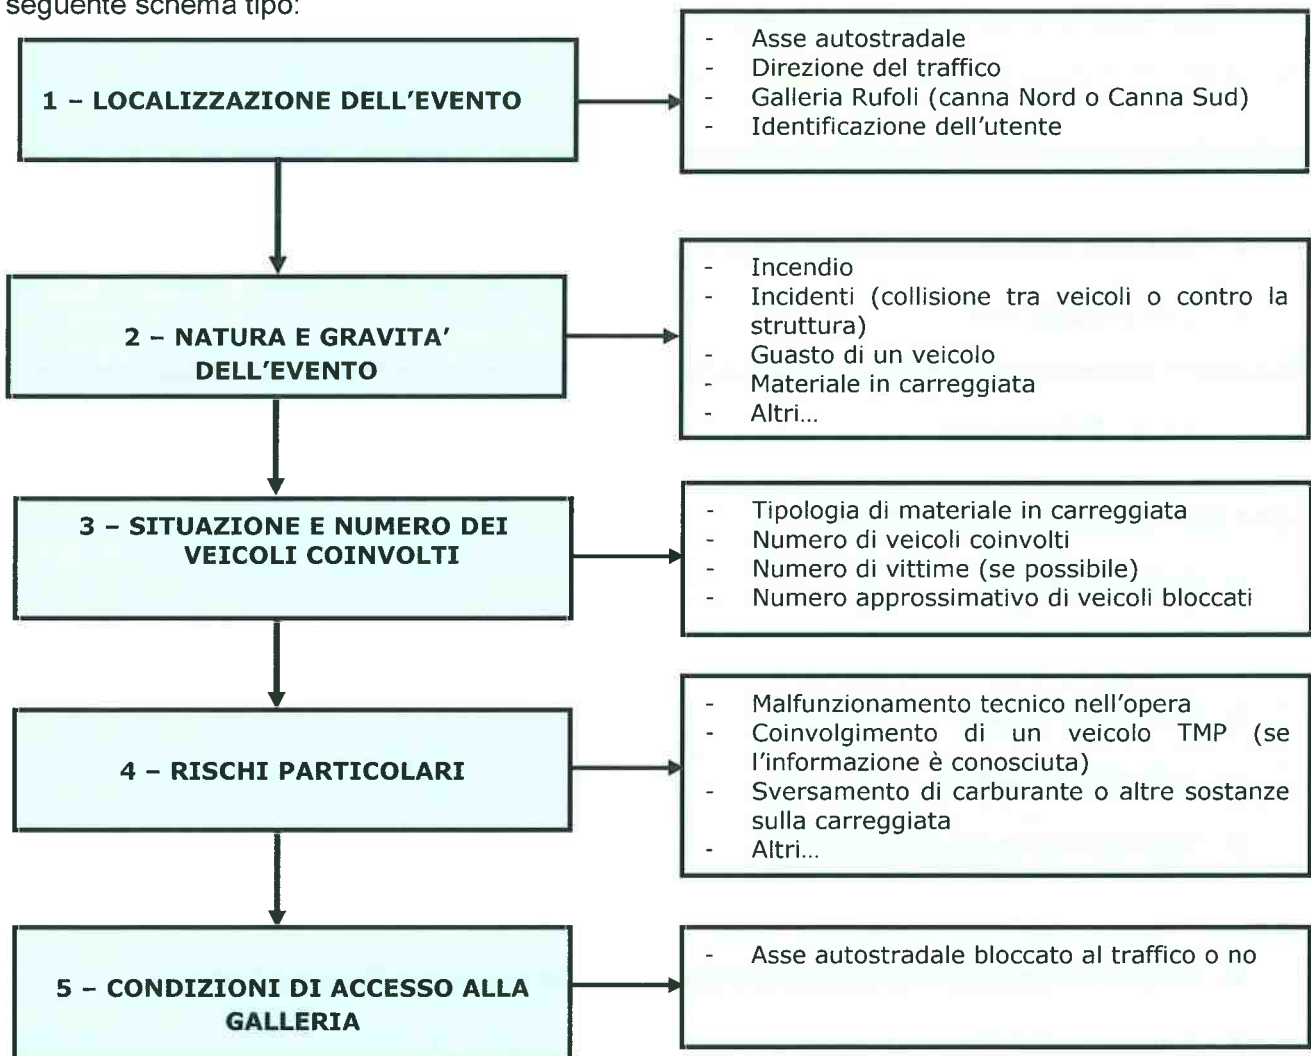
seguente schema tipo:

1 – LOCALIZZAZIONE DELL'EVENTO

- Asse autostradale
- Direzione del traffico
- Galleria Rufoli (canna Nord o Canna Sud)
- Identificazione dell'utente

2 – NATURA E GRAVITA' DELL'EVENTO

- Incendio
- Incidenti (collisione tra veicoli o contro la struttura)
- Guasto di un veicolo
- Materiale in carreggiata
- Altri...

3 – SITUAZIONE E NUMERO DEI VEICOLI COINVOLTI

- Tipologia di materiale in carreggiata
- Numero di veicoli coinvolti
- Numero di vittime (se possibile)
- Numero approssimativo di veicoli bloccati

4 – RISCHI PARTICOLARI

- Malfunzionamento tecnico nell'opera
- Coinvolgimento di un veicolo TMP (se l'informazione è conosciuta)
- Sversamento di carburante o altre sostanze sulla carreggiata
- Altri...

5 – CONDIZIONI DI ACCESSO ALLA GALLERIA

- Asse autostradale bloccato al traffico o no